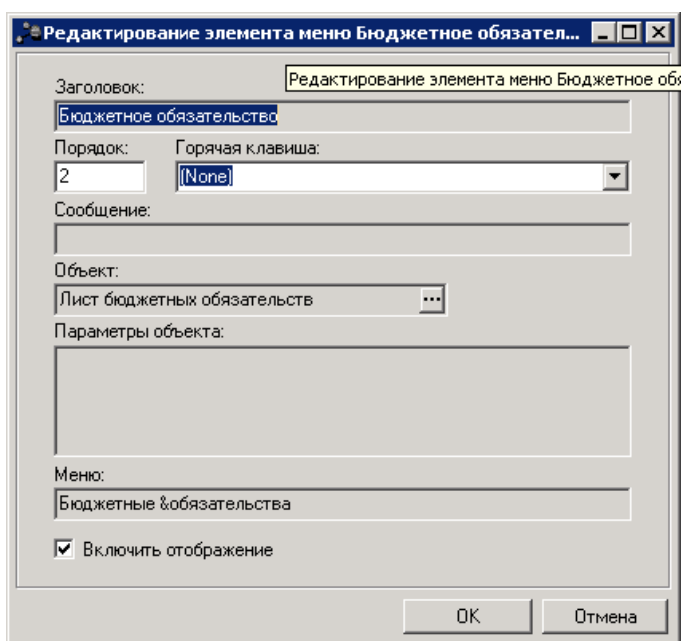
Редактирование элемента меню Бюджетное обязател...

Редактирование элемента меню Бюджетное обя

Заголовок:

Бюджетное обязательство

Порядок:

2

Горячая клавиша:

(None)

Сообщение:

Объект:

Лист бюджетных обязательств

...

Параметры объекта:

Меню:

Бюджетные &обязательства

Включить отображение

OK

Отмена